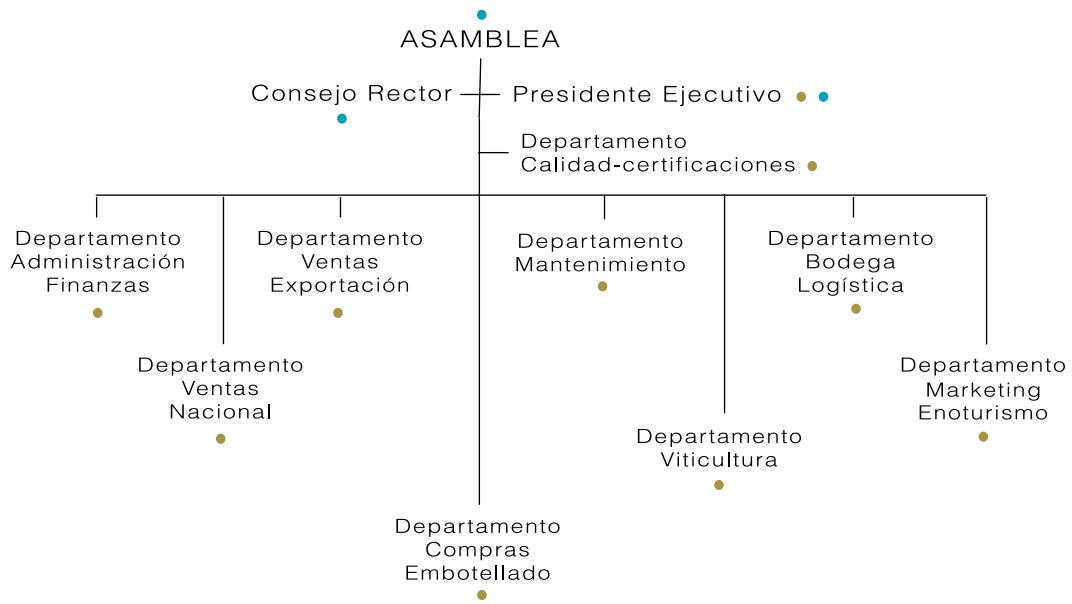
ASAMBLEA

Consejo Rector

Presidente Ejecutivo

Departamento
Calidad-certificaciones

Departamento
Administración
Finanzas

Departamento
Ventas
Exportación

Departamento
Mantenimiento

Departamento
Bodega
Logística

Departamento
Ventas
Nacional

Departamento
Marketing
Enoturismo

Departamento
Viticultura

Departamento
Compras
Embotellado